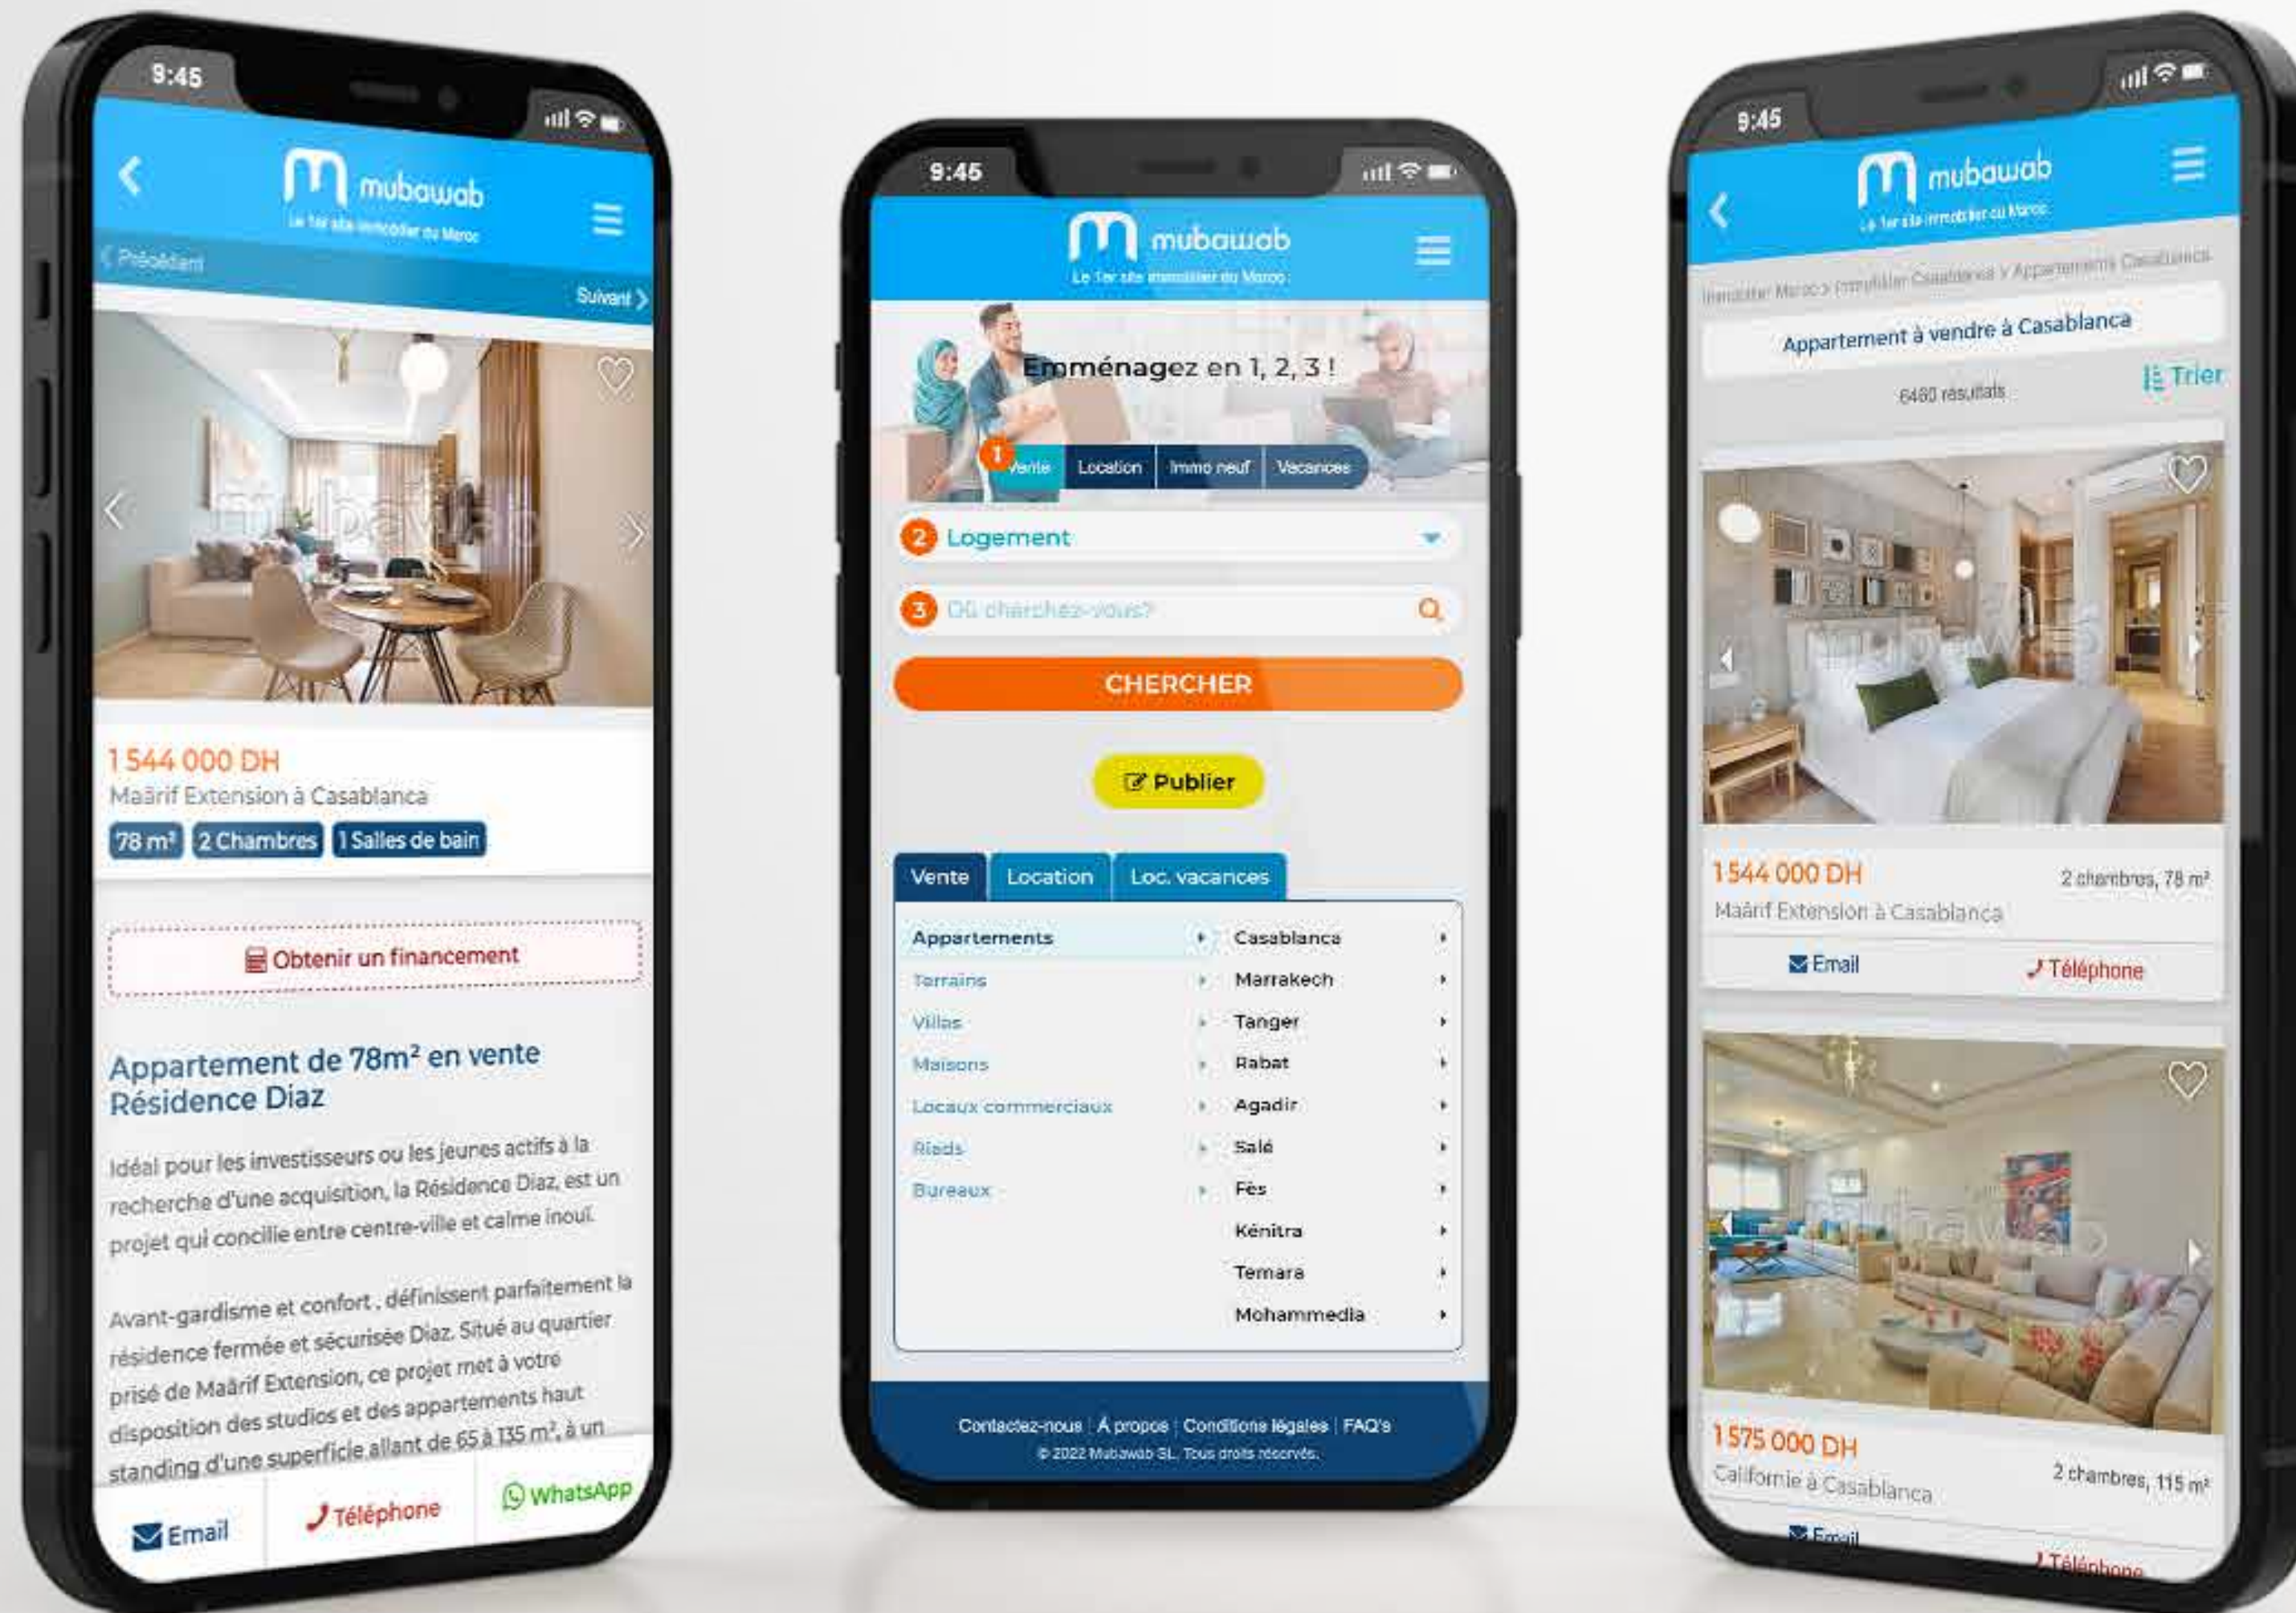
9:45

mubawab
Le 1er site immobilier du Maroc

Précédent
Suivant

1 544 000 DH
Maârif Extension à Casablanca
78 m² 2 Chambres 1 Salles de bain

Obtenir un financement

Appartement de 78m² en vente Résidence Diaz

Idéal pour les investisseurs ou les jeunes actifs à la recherche d'une acquisition, la Résidence Diaz, est un projet qui concilie entre centre-ville et calme inouï.

Avant-gardisme et confort , définissent parfaitement la résidence fermée et sécurisée Diaz. Situé au quartier prisé de Maârif Extension, ce projet met à votre disposition des studios et des appartements haut standing d'une superficie allant de 65 à 135 m², à un

Email Téléphone WhatsApp

9:45

mubawab
Le 1er site immobilier du Maroc

Emménagez en 1, 2, 3 !
1 Vente Location Immo neuf Vacances
2 Logement
3 Où cherchez-vous?
CHERCHER
Publier

Vente Location Loc. vacances

| Appartements | Casablanca |
|---|---|
| Terrains | Marrakech |
| Villas | Tanger |
| Maisons | Rabat |
| Locaux commerciaux | Agadir |
| Riads | Salé |
| Bureaux | Fès |
| | Kénitra |
| | Temara |
| | Mohammedia |

Contactez-nous | À propos | Conditions légales | FAQ's
© 2022 Mubawab SL. Tous droits réservés.

9:45

mubawab
Le 1er site immobilier du Maroc

Immobilier Maroc > Immobilier Casablanca > Appartements Casablanca
Appartement à vendre à Casablanca
6480 résultats
Trier

1 544 000 DH
2 chambres, 78 m²
Maârif Extension à Casablanca
Email Téléphone

1 575 000 DH
2 chambres, 115 m²
Californie à Casablanca
Email Téléphone